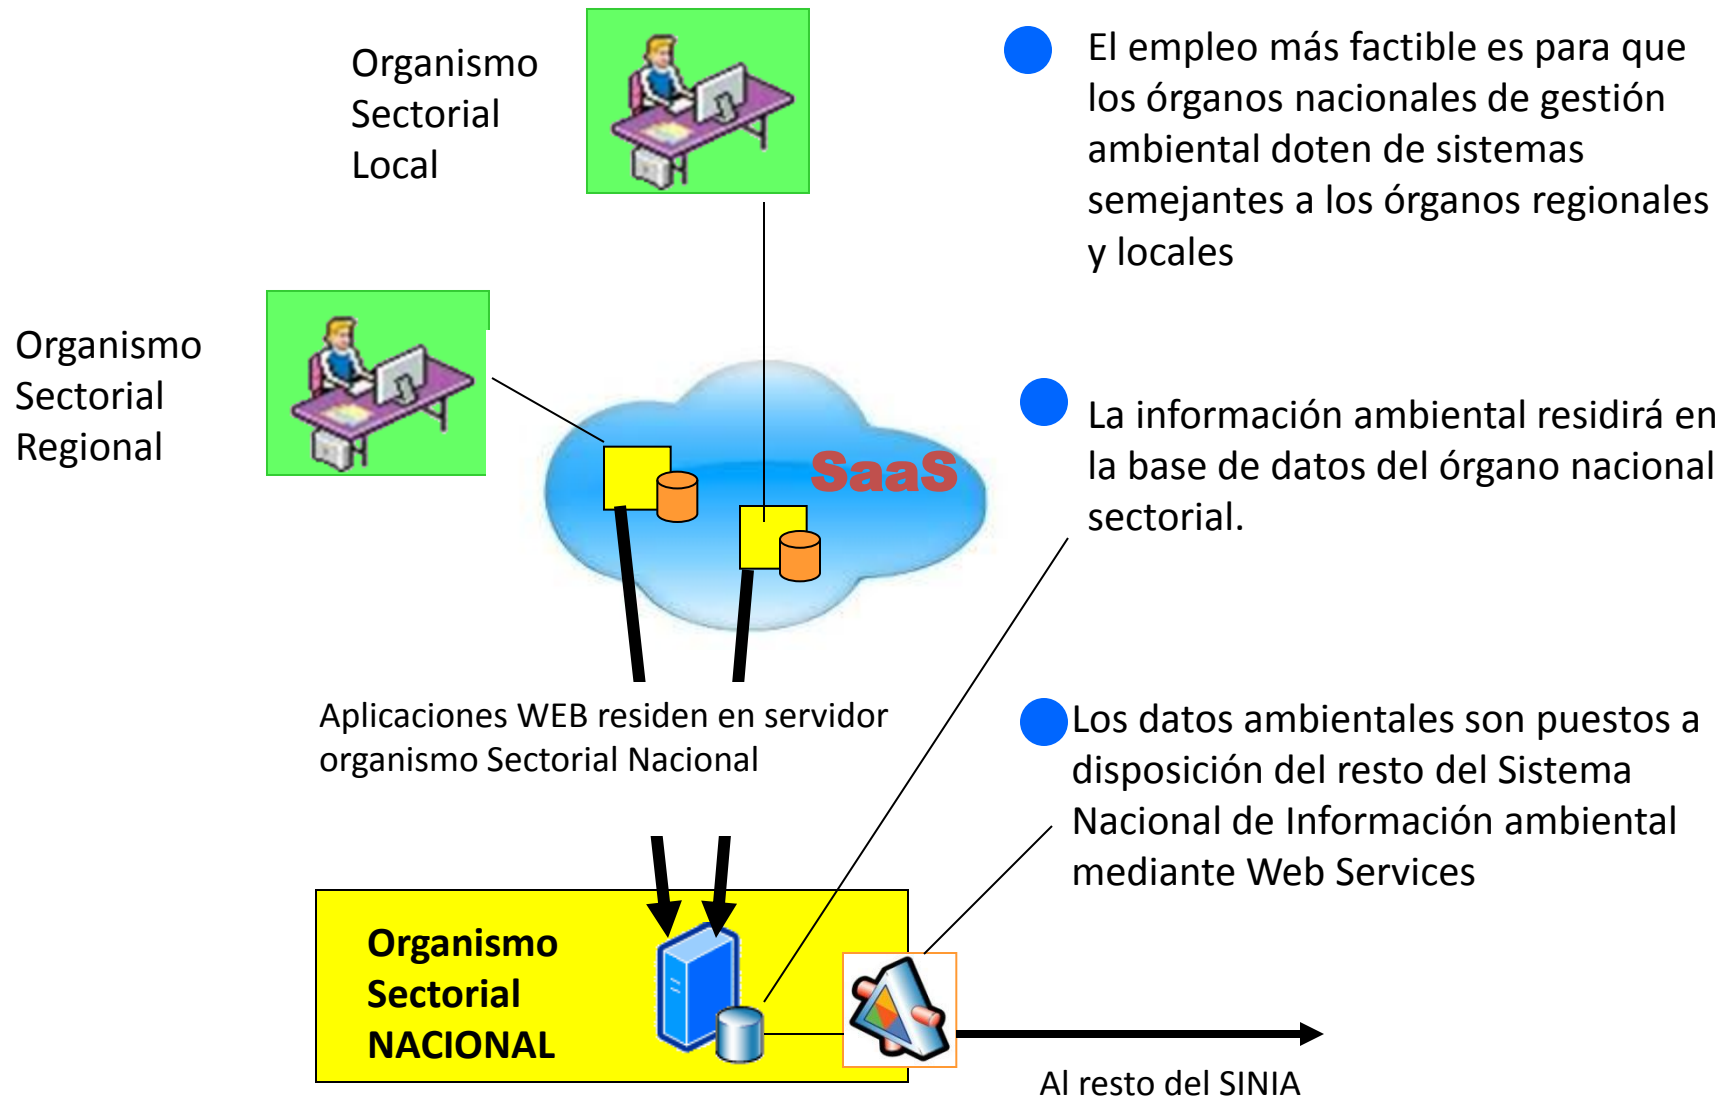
Organismo Sectorial Local

El empleo más factible es para que los órganos nacionales de gestión ambiental doten de sistemas semejantes a los órganos regionales y locales

Organismo Sectorial Regional

SaaS

La información ambiental residirá en la base de datos del órgano nacional sectorial.

Aplicaciones WEB residen en servidor organismo Sectorial Nacional

Los datos ambientales son puestos a disposición del resto del Sistema Nacional de Información ambiental mediante Web Services

Organismo Sectorial NACIONAL

Al resto del SINIA